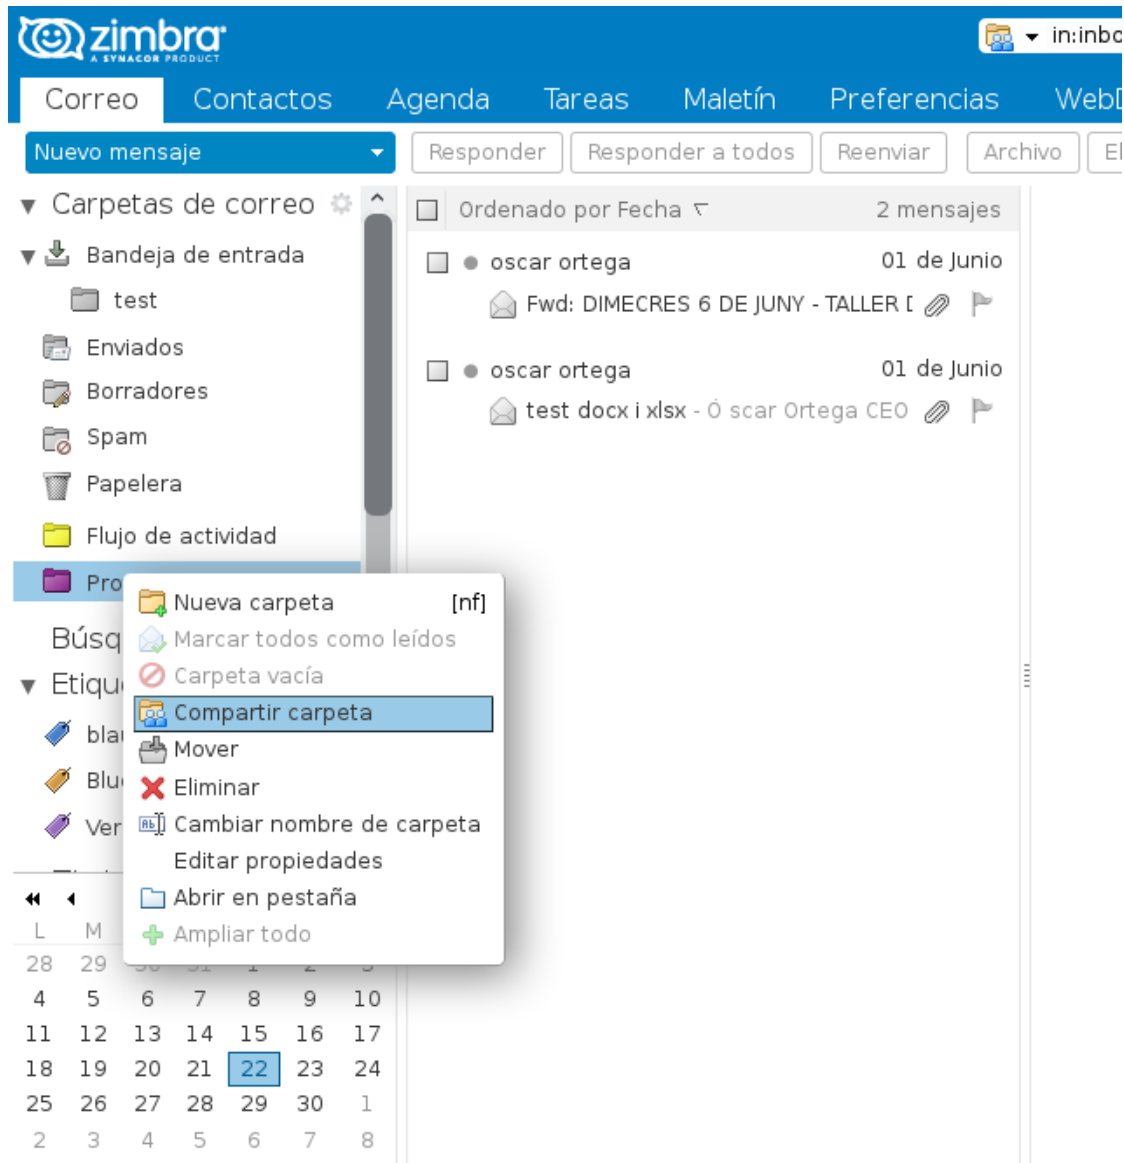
zimbra
A SYNACOR PRODUCT

in:inbo

Correo | Contactos | Agenda | Tareas | Maletín | Preferencias | WebD

Nuevo mensaje

Responder | Responder a todos | Reenviar | Archivo | El

Carpetas de correo
Bandeja de entrada
test
Enviados
Borradores
Spam
Papelera
Flujo de actividad
Pro
Búsq
Etiqu
bla
Blu
Ver

Ordenado por Fecha
2 mensajes

oscar ortega
01 de Junio
Fwd: DIMECRES 6 DE JUNY - TALLER I

oscar ortega
01 de Junio
test docx i xlsx - Ó scar Ortega CEO

Nueva carpeta [nf]
Marcar todos como leídos
Carpeta vacía
Compartir carpeta
Mover
Eliminar
Cambiar nombre de carpeta
Editar propiedades
Abrir en pestaña
Ampliar todo

L M
28 29
4 5 6 7 8 9 10
11 12 13 14 15 16 17
18 19 20 21 22 23 24
25 26 27 28 29 30 1
2 3 4 5 6 7 8